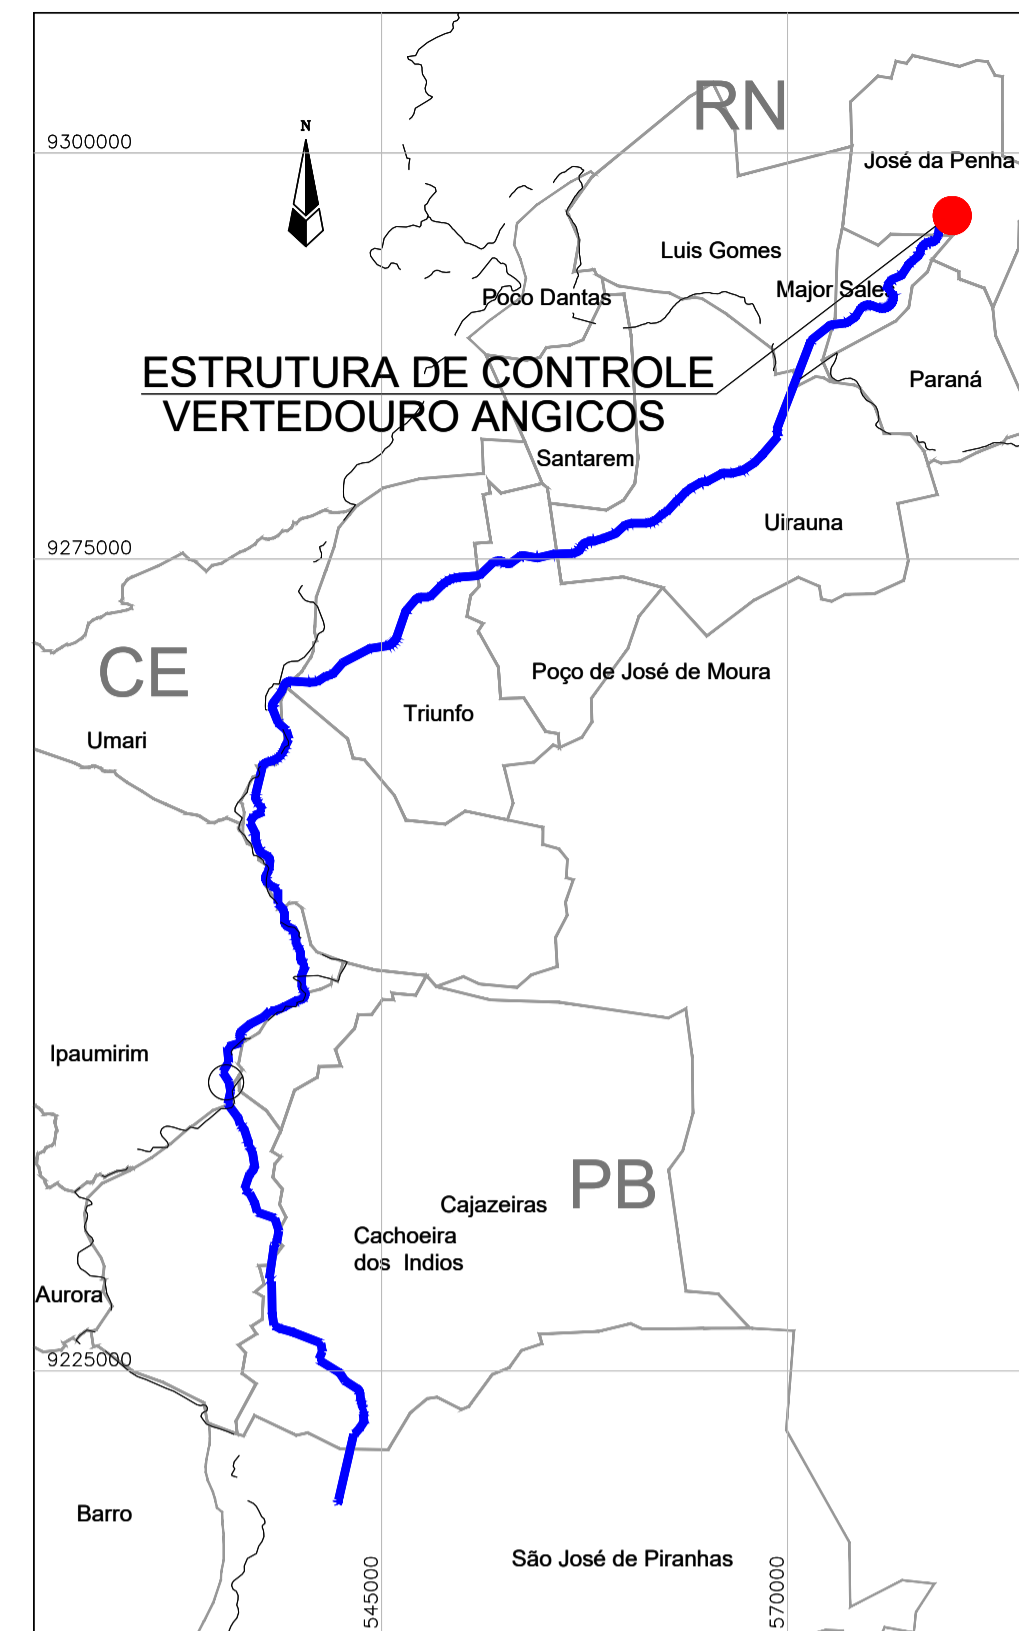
RN

N

9300000

José da Penha

Luis Gomes

Major Sales

Poço Dantas

ESTRUTURA DE CONTROLE
VERTEDOURO ANGICOS

Paraná

Santarem

Uirauna

9275000

Poço de José de Moura

CE

Triunfo

Umari

Ipaumirim

PB

Cajazeiras

Cachoeira dos Indios

Aurora

9225000

Barro

São José de Piranhas

545000

570000